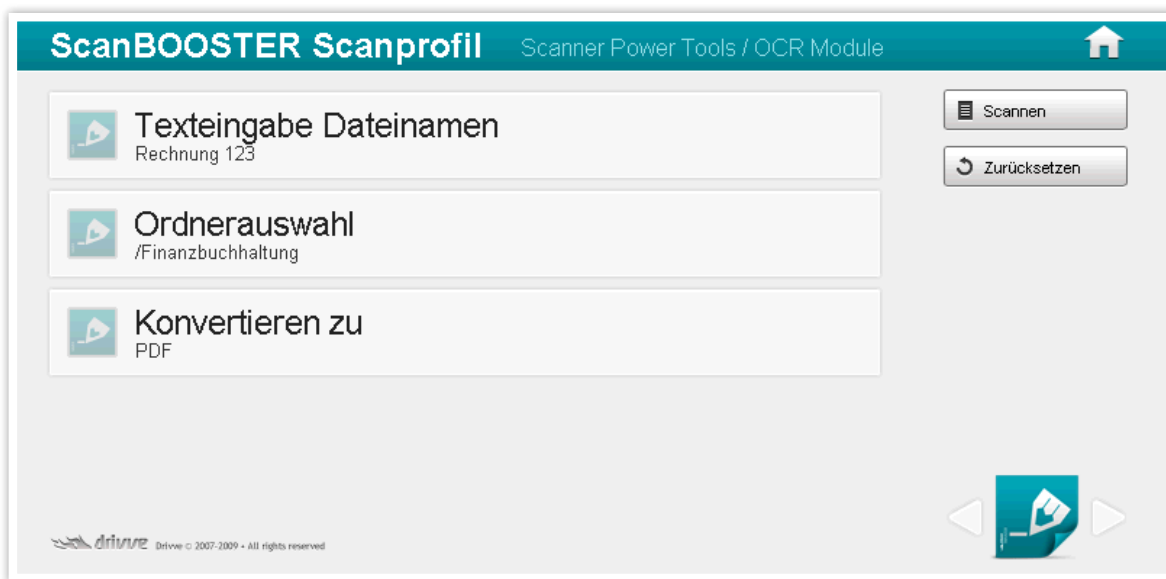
ScanBOOSTER Scanprofil Scanner Power Tools / OCR Module

Texteingabe Dateinamen
Rechnung 123

Ordnerauswahl
/Finanzbuchhaltung

Konvertieren zu
PDF

Scannen

Zurücksetzen

drivve Drivve © 2007-2009 • All rights reserved